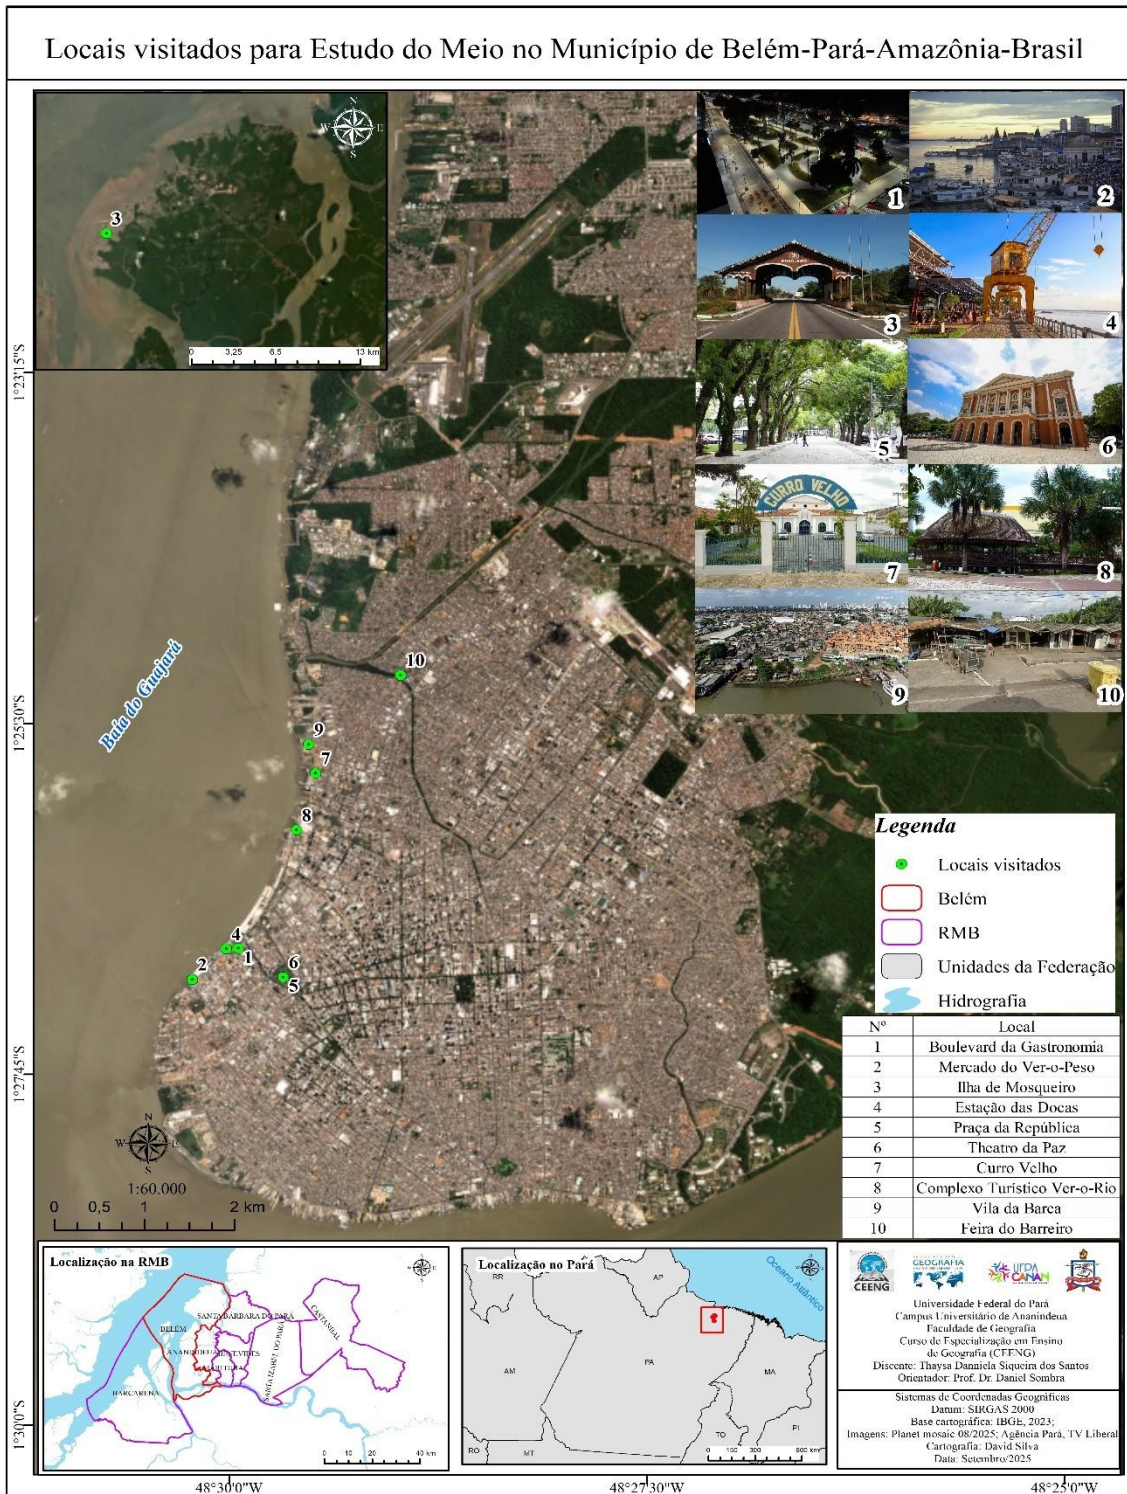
Locais visitados para Estudo do Meio no Município de Belém-Pará-Amazônia-Brasil

N
W E
S

3

0 3,25 6,5 13 km

1°23'15"S

1 2 3 4 5 6 CURRO VELHO 7 8 9 10

Baía do Guajará

10
9
7
8
4
1
2
6
5

1°25'30"S

1°27'45"S

N
W E
S
1:60.000
0 0,5 1 2 km

Legenda
Locais visitados
Belém
RMB
Unidades da Federação
Hidrografia

| Nº | Local |
|---|---|
| 1 | Boulevard da Gastronomia |
| 2 | Mercado do Ver-o-Peso |
| 3 | Ilha de Mosqueiro |
| 4 | Estação das Docas |
| 5 | Praça da República |
| 6 | Theatro da Paz |
| 7 | Curro Velho |
| 8 | Complexo Turístico Ver-o-Rio |
| 9 | Vila da Barca |
| 10 | Feira do Barreiro |

Localização na RMB
BELÉM
SANTA BÁRBARA DO PARÁ
ANANINDEUA
BENEVIDES
MARITUBA
SANTA ISABEL DO PARÁ
CASTANHAL
BARCARENA
0 10 20 40 km

Localização no Pará
RR
AP
Oceano Atlântico
AM
PA
MA
TO
PI
RO
MT
0 150 300 600 km

1°30'0"S

CEENG GEOGRAFIA UFPA CANAN

Universidade Federal do Pará
Campus Universitário de Ananindeua
Faculdade de Geografia
Curso de Especialização em Ensino de Geografia (CEENG)
Discente: Thaysa Danniela Siqueira dos Santos
Orientador: Prof. Dr. Daniel Sombra

Sistemas de Coordenadas Geográficas
Datum: SIRGAS 2000
Base cartográfica: IBGE, 2023;
Imagens: Planet mosaic 08/2025; Agência Pará, TV Liberal
Cartografia: David Silva
Data: Setembro/2025

48°30'0"W 48°27'30"W 48°25'0"W